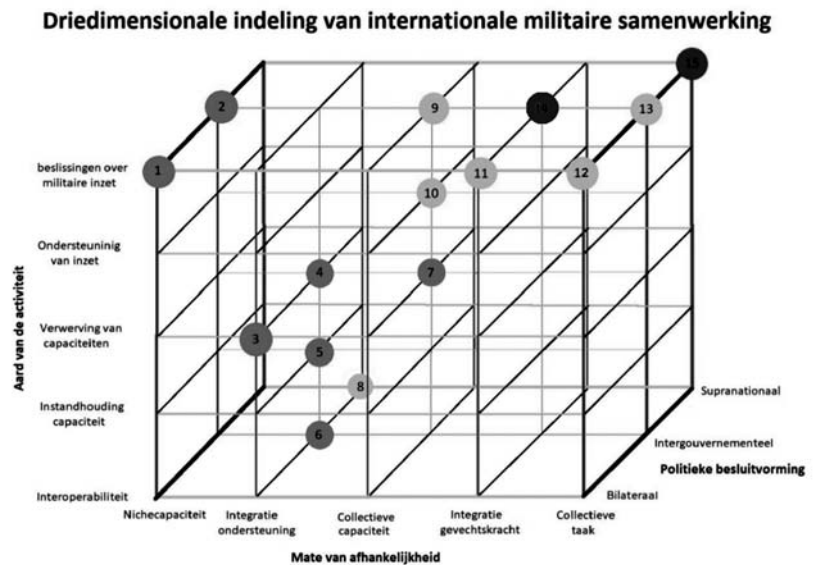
Driedimensionale indeling van internationale militaire samenwerking

15
2
9
14
13
1
11
12
10
4
7
3
5
8
6

beslissingen over militaire inzet

Ondersteuninig van inzet

Verwerving van capaciteiten

Instandhouding capaciteit

Interoperabiliteit

Aard van de activiteit

Nichecapaciteit

Integratie ondersteuning

Collectieve capaciteit

Integratie gevechtskracht

Collectieve taak

Mate van afhankelijkheid

Supranationaal

Intergouvernementeel

Bilateraal

Politieke besluitvorming